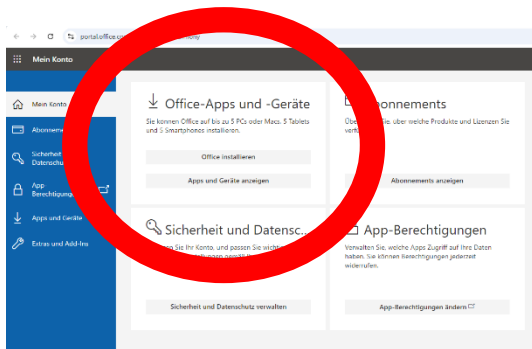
portal.office.co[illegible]

Mein Konto

Mein Konto

Abonneme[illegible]

Sicherheit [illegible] Datenschu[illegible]

App-Berechtigunge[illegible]

Apps und Geräte

Extras und Add-Ins

Office-Apps und -Geräte

Sie können Office auf bis zu 5 PCs oder Macs, 5 Tablets und 5 Smartphones installieren.

Office installieren

Apps und Geräte anzeigen

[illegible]bonnements

Über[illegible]ie, über welche Produkte und Lizenzen Sie verfü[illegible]

Abonnements anzeigen

Sicherheit und Datensc...

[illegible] Ihr Konto, und passen Sie wicht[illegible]

Sicherheit und Datenschutz verwalten

App-Berechtigungen

Verwalten Sie, welche Apps Zugriff auf Ihre Daten haben. Sie können Berechtigungen jederzeit widerrufen.

App-Berechtigungen ändern